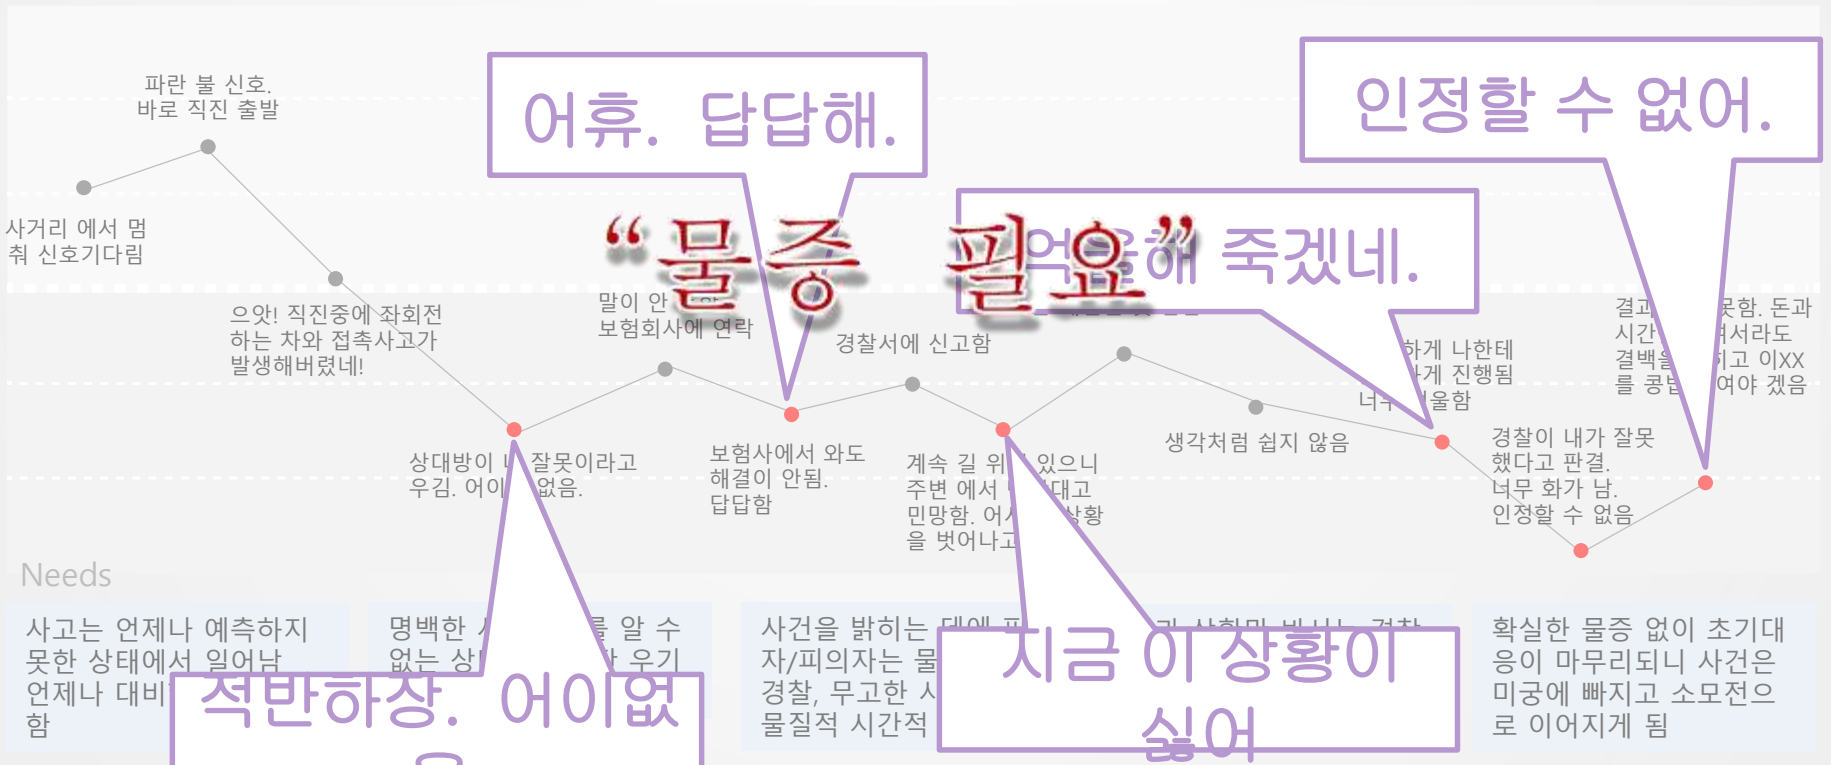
파란 불 신호. 바로 직진 출발

사거리 에서 멈춰 신호기다림

으앗! 직진중에 좌회전 하는 차와 접촉사고가 발생해버렸네!

어휴. 답답해.

말이 안 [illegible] 보험회사에 연락

"물증 필요"

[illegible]억울해 죽겠네.

경찰서에 신고함

인정할 수 없어.

결과 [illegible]못함. 돈과 시간 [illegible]써서라도 결백을 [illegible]되고 이XX 를 공범 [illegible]여야 겠음

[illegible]하게 나한테 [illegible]하게 진행됨 너무 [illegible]울함

상대방이 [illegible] 잘못이라고 우김. 어이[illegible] 없음.

보험사에서 와도 해결이 안됨. 답답함

계속 길 위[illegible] 있으니 주변 에서 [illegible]대고 민망함. 어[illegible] 상황을 벗어나고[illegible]

생각처럼 쉽지 않음

경찰이 내가 잘못 했다고 판결. 너무 화가 남. 인정할 수 없음

Needs

사고는 언제나 예측하지 못한 상태에서 일어남 언제나 대비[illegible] 함

명백한 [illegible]를 알 수 없는 상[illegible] 우기

적반하장. 어이없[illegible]

사건을 밝히는 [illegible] 자/피의자는 물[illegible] 경찰, 무고한 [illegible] 물질적 시간적 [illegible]

지금 이 상황이 싫어

확실한 물증 없이 초기대응이 마무리되니 사건은 미궁에 빠지고 소모전으로 이어지게 됨